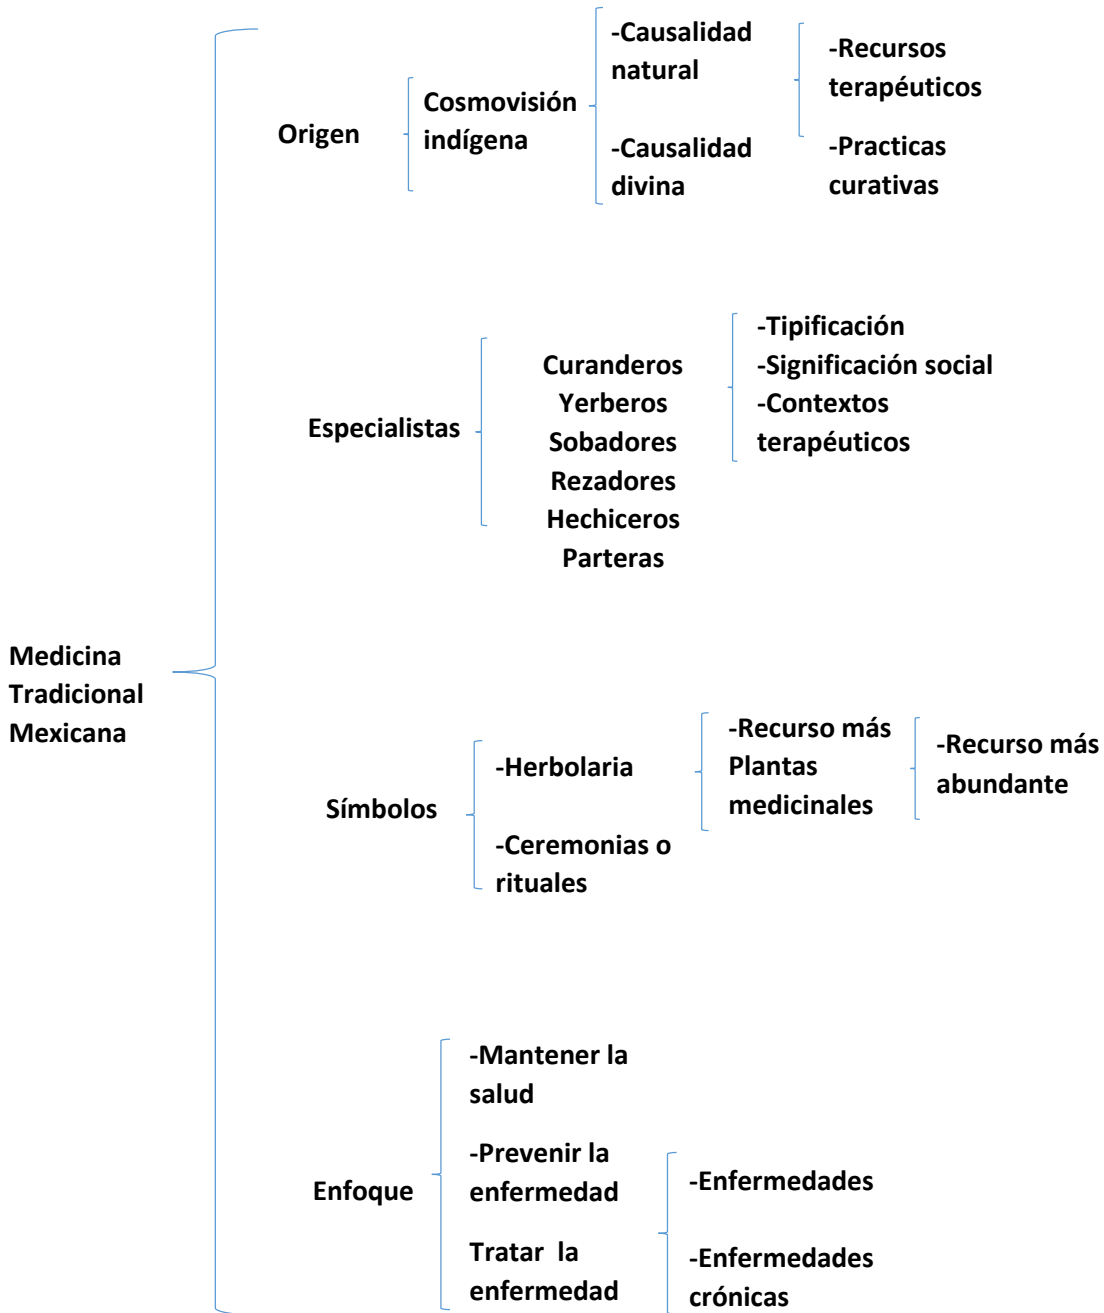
Medicina Tradicional Mexicana

Origen

Cosmovisión indígena

-Causalidad natural

-Causalidad divina

-Recursos terapéuticos

-Practicas curativas

Especialistas

Curanderos
Yerberos
Sobadores
Rezadores
Hechiceros
Parteras

-Tipificación
-Significación social
-Contextos terapéuticos

Símbolos

-Herbolaria

-Ceremonias o rituales

-Recurso más Plantas medicinales

-Recurso más abundante

Enfoque

-Mantener la salud

-Prevenir la enfermedad

Tratar la enfermedad

-Enfermedades

-Enfermedades crónicas